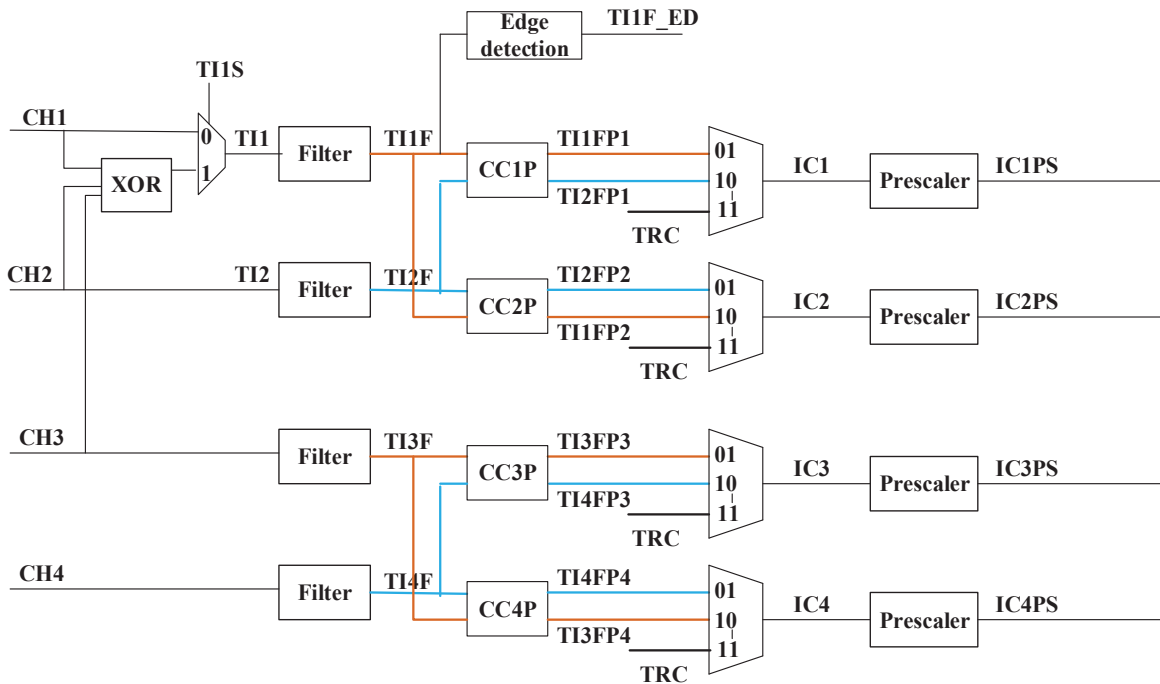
Edge detection
TI1F_ED
TI1S
CH1
0
1
XOR
TI1
Filter
TI1F
CC1P
TI1FP1
TI2FP1
01
10
11
TRC
IC1
Prescaler
IC1PS
CH2
TI2
Filter
TI2F
CC2P
TI2FP2
TI1FP2
01
10
11
TRC
IC2
Prescaler
IC2PS
CH3
Filter
TI3F
CC3P
TI3FP3
TI4FP3
01
10
11
TRC
IC3
Prescaler
IC3PS
CH4
Filter
TI4F
CC4P
TI4FP4
TI3FP4
01
10
11
TRC
IC4
Prescaler
IC4PS